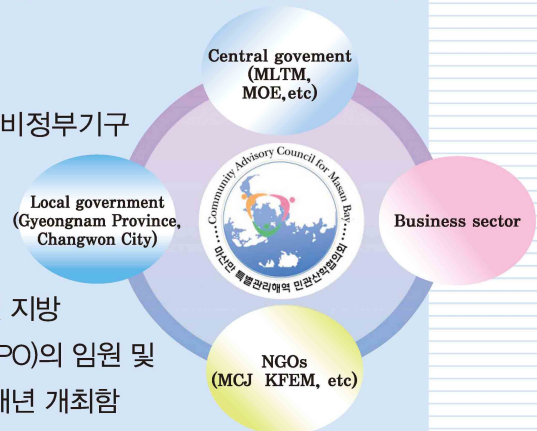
비정부기구

지방

PO)의 임원 및

매년 개최함

Central govement (MLTM, MOE,etc)

Local government (Gyeongnam Province, Changwon City)

Community Advisory Council for Masan Bay

마산만 특별관리해역 민관산학협의회

Business sector

NGOs (MCJ KFEM, etc)